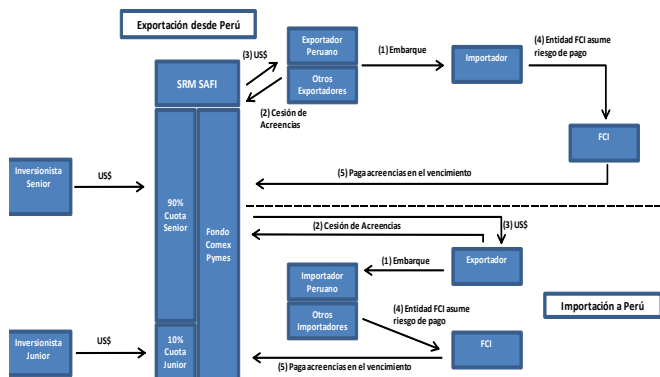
Exportación desde Perú

(3) US$

Exportador Peruano

(1) Embarque

Importador

(4) Entidad FCI asume riesgo de pago

SRM SAFI

Otros Exportadores

(2) Cesión de Acreencias

FCI

Inversionista Senior

US$

(5) Paga acreencias en el vencimiento

90% Cuota Senior

Fondo Comex Pymes

(2) Cesión de Acreencias

(3) US$

Exportador

Importador Peruano

(1) Embarque

Importación a Perú

Otros Importadores

(4) Entidad FCI asume riesgo de pago

Inversionista Junior

US$

10% Cuota Junior

FCI

(5) Paga acreencias en el vencimiento